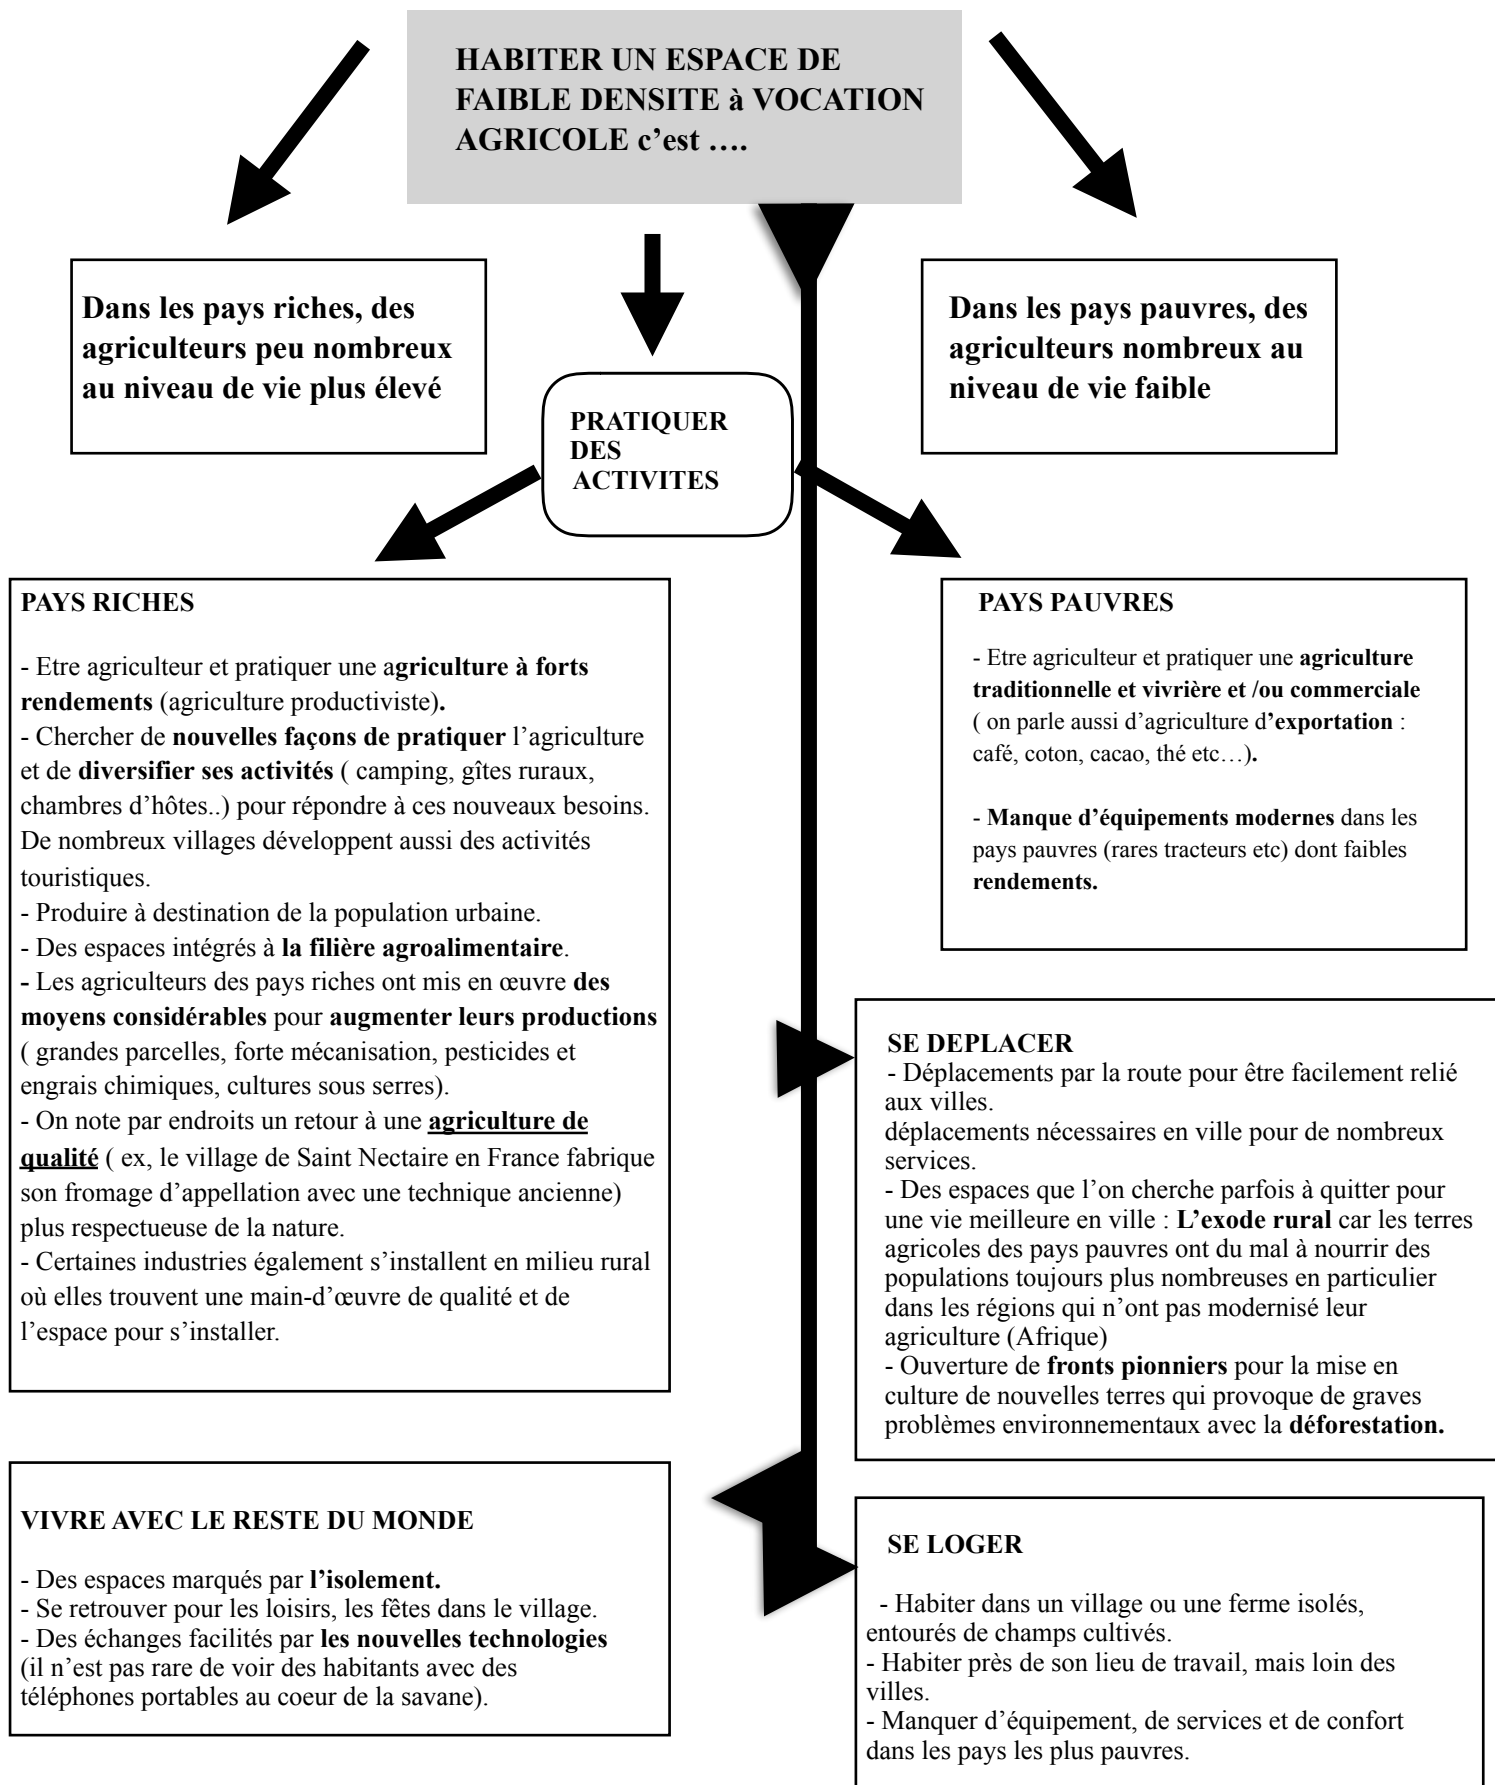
HABITER UN ESPACE DE FAIBLE DENSITE à VOCATION AGRICOLE c'est ….

Dans les pays riches, des agriculteurs peu nombreux au niveau de vie plus élevé

PRATIQUER DES ACTIVITES

Dans les pays pauvres, des agriculteurs nombreux au niveau de vie faible

PAYS RICHES

- Etre agriculteur et pratiquer une agriculture à forts rendements (agriculture productiviste).
- Chercher de nouvelles façons de pratiquer l'agriculture et de diversifier ses activités ( camping, gîtes ruraux, chambres d'hôtes..) pour répondre à ces nouveaux besoins. De nombreux villages développent aussi des activités touristiques.
- Produire à destination de la population urbaine.
- Des espaces intégrés à la filière agroalimentaire.
- Les agriculteurs des pays riches ont mis en œuvre des moyens considérables pour augmenter leurs productions ( grandes parcelles, forte mécanisation, pesticides et engrais chimiques, cultures sous serres).
- On note par endroits un retour à une agriculture de qualité ( ex, le village de Saint Nectaire en France fabrique son fromage d'appellation avec une technique ancienne) plus respectueuse de la nature.
- Certaines industries également s'installent en milieu rural où elles trouvent une main-d'œuvre de qualité et de l'espace pour s'installer.

PAYS PAUVRES

- Etre agriculteur et pratiquer une agriculture traditionnelle et vivrière et /ou commerciale ( on parle aussi d'agriculture d'exportation : café, coton, cacao, thé etc…).

- Manque d'équipements modernes dans les pays pauvres (rares tracteurs etc) dont faibles rendements.

SE DEPLACER
- Déplacements par la route pour être facilement relié aux villes.
déplacements nécessaires en ville pour de nombreux services.
- Des espaces que l'on cherche parfois à quitter pour une vie meilleure en ville : L'exode rural car les terres agricoles des pays pauvres ont du mal à nourrir des populations toujours plus nombreuses en particulier dans les régions qui n'ont pas modernisé leur agriculture (Afrique)
- Ouverture de fronts pionniers pour la mise en culture de nouvelles terres qui provoque de graves problèmes environnementaux avec la déforestation.

VIVRE AVEC LE RESTE DU MONDE

- Des espaces marqués par l'isolement.
- Se retrouver pour les loisirs, les fêtes dans le village.
- Des échanges facilités par les nouvelles technologies (il n'est pas rare de voir des habitants avec des téléphones portables au coeur de la savane).

SE LOGER

- Habiter dans un village ou une ferme isolés, entourés de champs cultivés.
- Habiter près de son lieu de travail, mais loin des villes.
- Manquer d'équipement, de services et de confort dans les pays les plus pauvres.